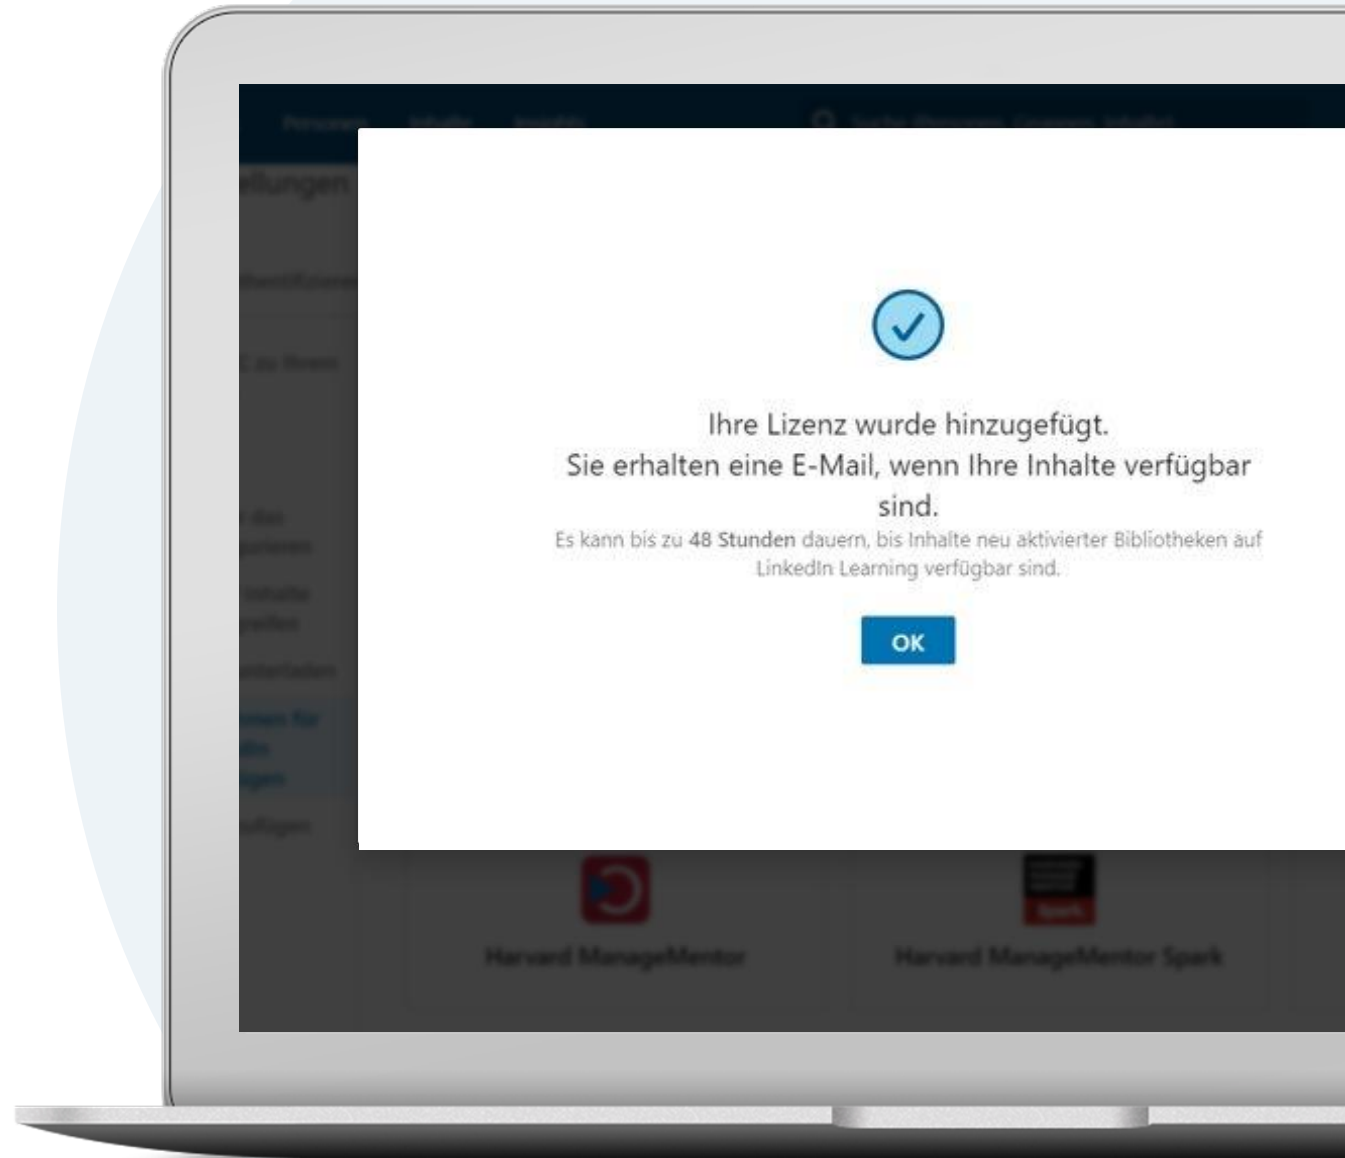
Personen Inhalte Insights

Suche (Personen, Gruppen, Inhalte)

ellungen

Identifizieren

zu Ihrem

Ihre Lizenz wurde hinzugefügt.
Sie erhalten eine E-Mail, wenn Ihre Inhalte verfügbar sind.

Es kann bis zu **48 Stunden** dauern, bis Inhalte neu aktivierter Bibliotheken auf LinkedIn Learning verfügbar sind.

OK

Harvard ManageMentor

Spark

Harvard ManageMentor Spark